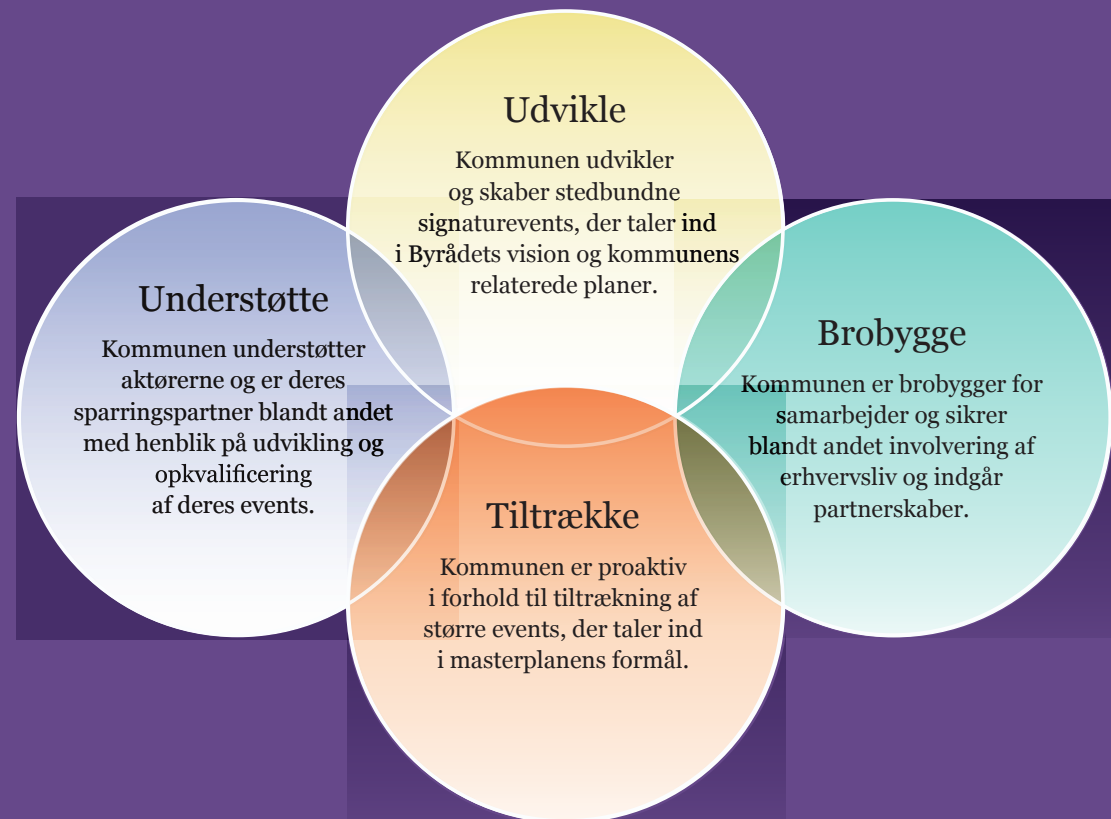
Udvikle

Kommunen udvikler og skaber stedbundne signaturevents, der taler ind i Byrådets vision og kommunens relaterede planer.

Understøtte

Kommunen understøtter aktørerne og er deres sparringspartner blandt andet med henblik på udvikling og opkvalificering af deres events.

Brobygge

Kommunen er brobygger for samarbejder og sikrer blandt andet involvering af erhvervsliv og indgår partnerskaber.

Tiltrække

Kommunen er proaktiv i forhold til tiltrækning af større events, der taler ind i masterplanens formål.